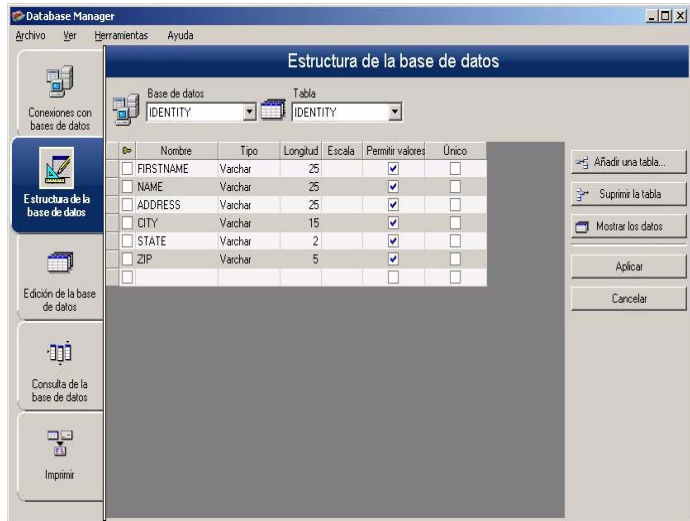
Database Manager

Archivo Ver Herramientas Ayuda

Conexiones con bases de datos

Estructura de la base de datos

Edición de la base de datos

Consulta de la base de datos

Imprimir

Estructura de la base de datos

Base de datos
IDENTITY

Tabla
IDENTITY

| | Nombre | Tipo | Longitud | Escala | Permitir valores | Único |
|---|---|---|---|---|---|---|
| | FIRSTNAME | Varchar | 25 | | ☑ | ☐ |
| | NAME | Varchar | 25 | | ☑ | ☐ |
| | ADDRESS | Varchar | 25 | | ☑ | ☐ |
| | CITY | Varchar | 15 | | ☑ | ☐ |
| | STATE | Varchar | 2 | | ☑ | ☐ |
| | ZIP | Varchar | 5 | | ☑ | ☐ |
| | | | | | ☐ | ☐ |

Añadir una tabla...

Suprimir la tabla

Mostrar los datos

Aplicar

Cancelar